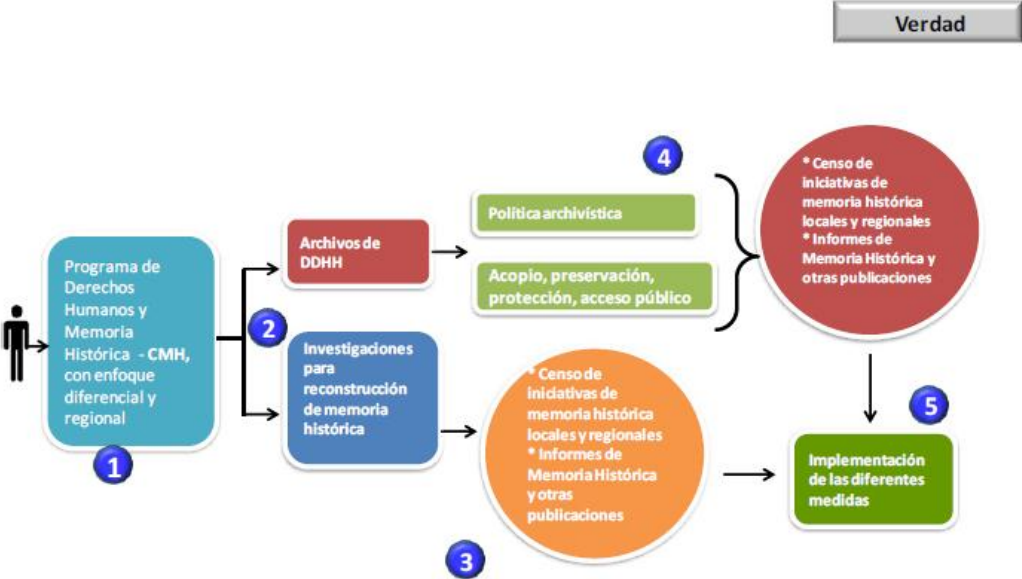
Verdad

Programa de Derechos Humanos y Memoria Histórica - CMH, con enfoque diferencial y regional

1

2

Archivos de DDHH

Política archivística

Acopio, preservación, protección, acceso público

4

* Censo de iniciativas de memoria histórica locales y regionales
* Informes de Memoria Histórica y otras publicaciones

Investigaciones para reconstrucción de memoria histórica

* Censo de iniciativas de memoria histórica locales y regionales
* Informes de Memoria Histórica y otras publicaciones

3

5

Implementación de las diferentes medidas